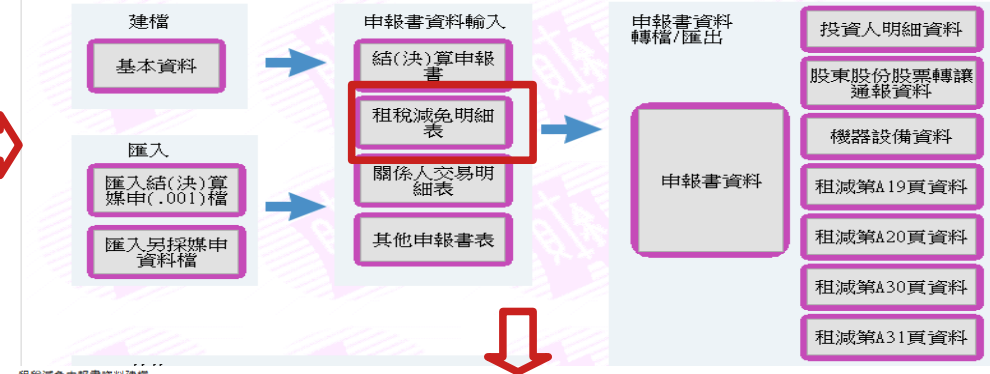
建檔

基本資料

匯入

匯入結(決)算媒申(.001)檔

匯入另採媒申資料檔

申報書資料輸入

結(決)算申報書

租稅減免明細表

關係人交易明細表

其他申報書表

申報書資料轉檔/匯出

申報書資料

投資人明細資料

股東股份股票轉讓通報資料

機器設備資料

租減第A19頁資料

租減第A20頁資料

租減第A30頁資料

租減第A31頁資料

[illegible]